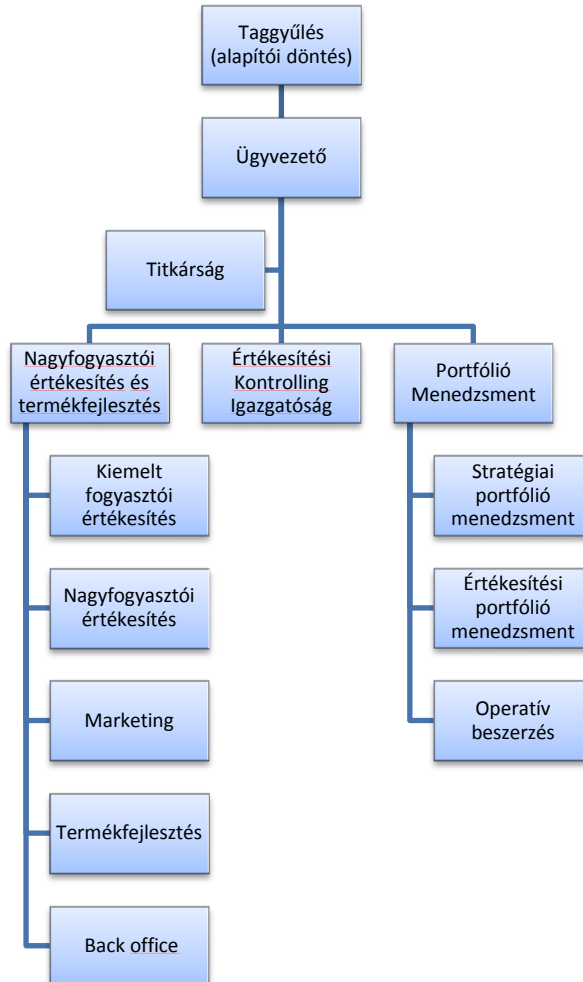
Taggyűlés (alapítói döntés)

Ügyvezető

Titkárság

Nagyfogyasztói értékesítés és termékfejlesztés

Értékesítési Kontrolling Igazgatóság

Portfólió Menedzsment

Kiemelt fogyasztói értékesítés

Nagyfogyasztói értékesítés

Marketing

Termékfejlesztés

Back office

Stratégiai portfólió menedzsment

Értékesítési portfólió menedzsment

Operatív beszerzés